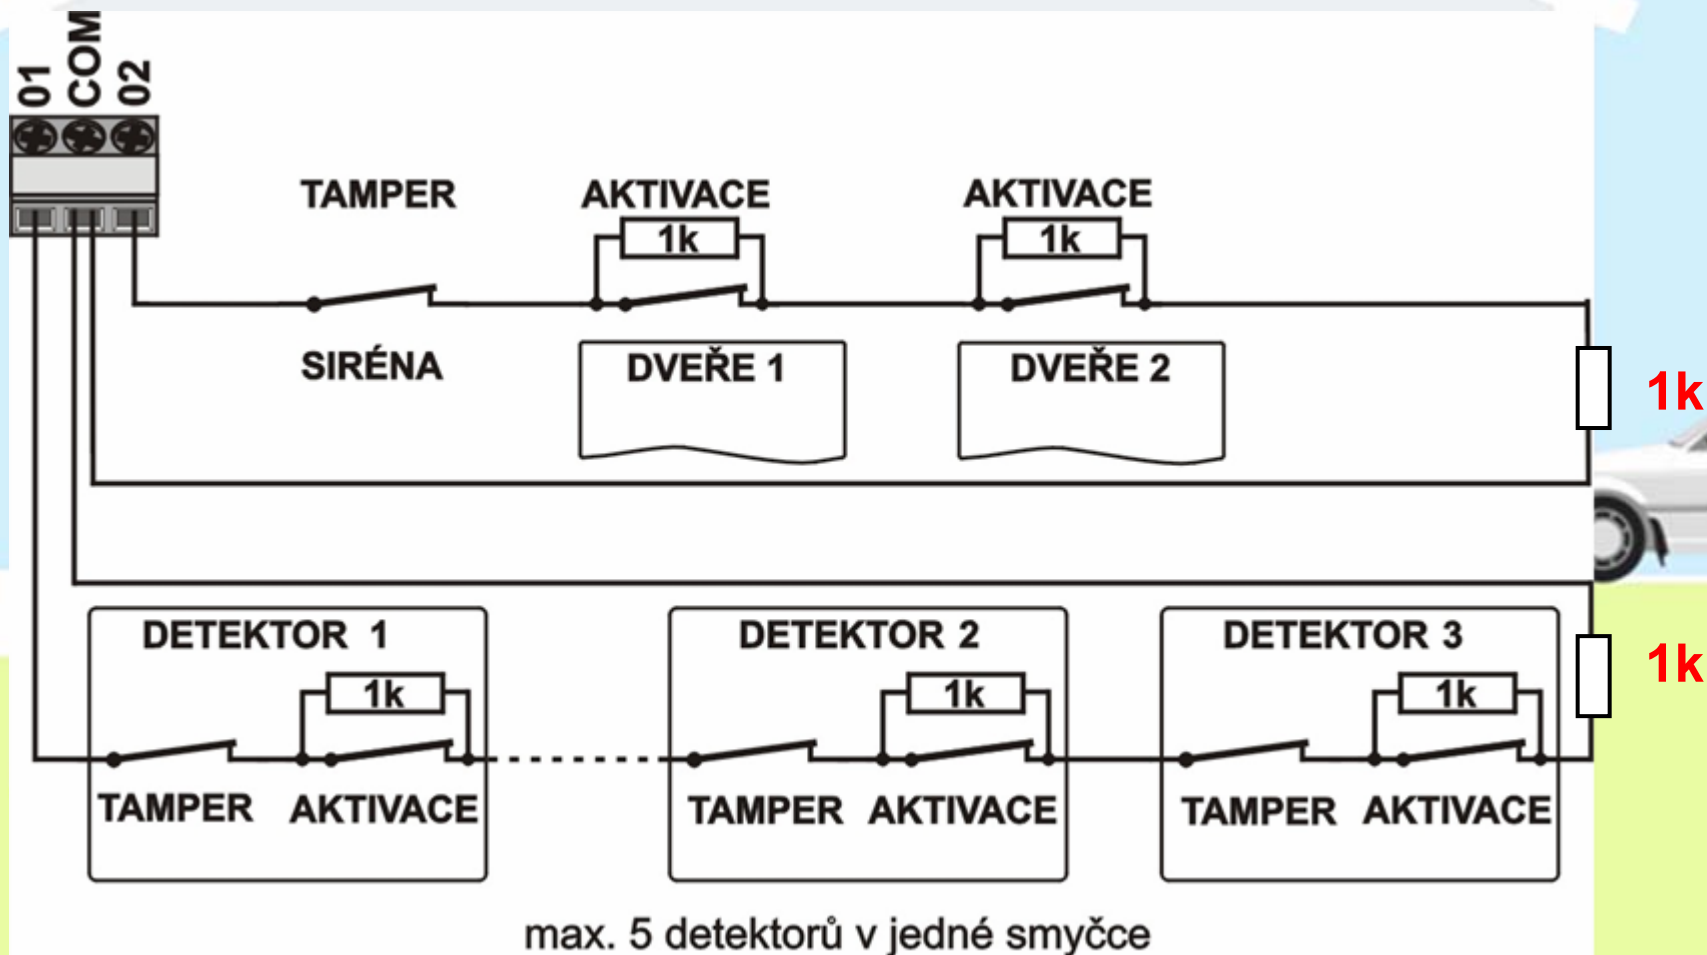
01
COM
02

TAMPER
SIRÉNA

AKTIVACE
1k
DVEŘE 1

AKTIVACE
1k
DVEŘE 2

1k

1k

DETEKTOR 1
1k
TAMPER AKTIVACE

DETEKTOR 2
1k
TAMPER AKTIVACE

DETEKTOR 3
1k
TAMPER AKTIVACE

max. 5 detektorů v jedné smyčce